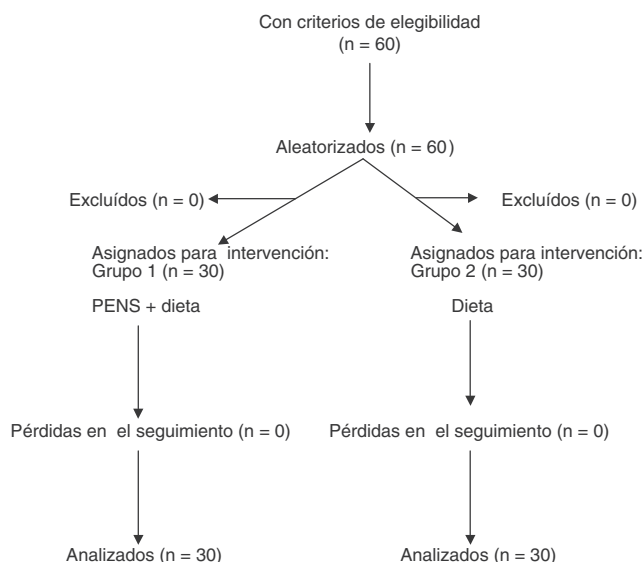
Con criterios de elegibilidad
(n = 60)

Aleatorizados (n = 60)

Excluídos (n = 0)

Excluídos (n = 0)

Asignados para intervención:
Grupo 1 (n = 30)

PENS + dieta

Asignados para intervención:
Grupo 2 (n = 30)

Dieta

Pérdidas en el seguimiento (n = 0)

Pérdidas en el seguimiento (n = 0)

Analizados (n = 30)

Analizados (n = 30)